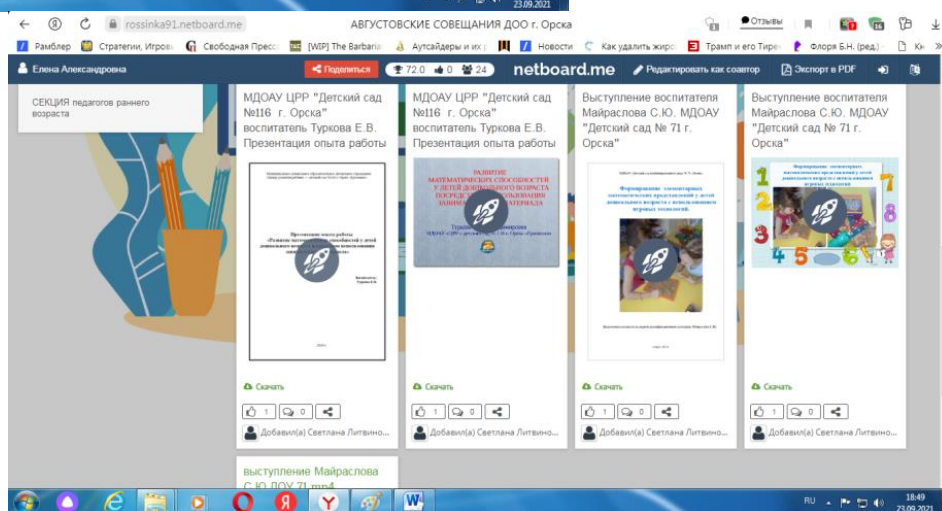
23.09.2021

rossinka91.netboard.me АВГУСТОВСКИЕ СОВЕЩАНИЯ ДОО г. Орска

Отзывы

Рамблер Стратегии, Игровь Свободная Пресса [WIP] The Barbaria Аутсайдеры и их р Новости Как удалить жиро Трамп и его Тирел Флоря Б.Н. (ред.)

Елена Александровна

Поделиться 72.0 0 24 netboard.me Редактировать как соавтор Экспорт в PDF

СЕКЦИЯ педагогов раннего возраста

МДОАУ ЦРР "Детский сад №116 г. Орска" воспитатель Туркова Е.В. Презентация опыта работы

Скачать

1 0

Добавил(а) Светлана Литвино...

МДОАУ ЦРР "Детский сад №116 г. Орска" воспитатель Туркова Е.В. Презентация опыта работы

РАЗВИТИЕ МАТЕМАТИЧЕСКИХ СПОСОБНОСТЕЙ У ДЕТЕЙ ДОШКОЛЬНОГО ВОЗРАСТА ПОСРЕДСТВОМ ИСПОЛЬЗОВАНИЯ ЗАНИМАТЕЛЬНОГО МАТЕРИАЛА

Скачать

1 0

Добавил(а) Светлана Литвино...

Выступление воспитателя Майраслова С.Ю. МДОАУ "Детский сад № 71 г. Орска"

Формирование элементарных математических представлений у детей дошкольного возраста с использованием игровых технологий.

Скачать

1 0

Добавил(а) Светлана Литвино...

Выступление воспитателя Майраслова С.Ю. МДОАУ "Детский сад № 71 г. Орска"

Формирование элементарных математических представлений у детей дошкольного возраста с использованием игровых технологий

Скачать

1 0

Добавил(а) Светлана Литвино...

выступление Майраслова С.Ю ДОУ 71.mp4

RU 18:49 23.09.2021